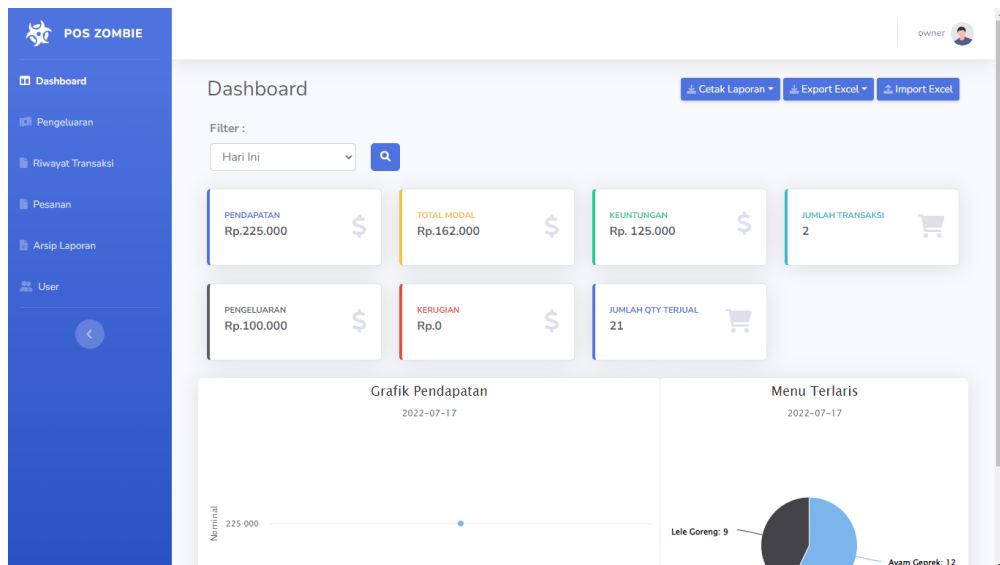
POS ZOMBIE

Dashboard

Pengeluaran

Riwayat Transaksi

Pesanan

Arsip Laporan

User

owner

Dashboard

Cetak Laporan

Export Excel

Import Excel

Filter :

Hari Ini

PENDAPATAN
Rp.225.000

TOTAL MODAL
Rp.162.000

KEUNTUNGAN
Rp. 125.000

JUMLAH TRANSAKSI
2

PENGELUARAN
Rp.100.000

KERUGIAN
Rp.0

JUMLAH QTY TERJUAL
21

Grafik Pendapatan

2022-07-17

Nominal

225 000

Menu Terlaris

2022-07-17

Lele Goreng: 9

Ayam Geprek: 12